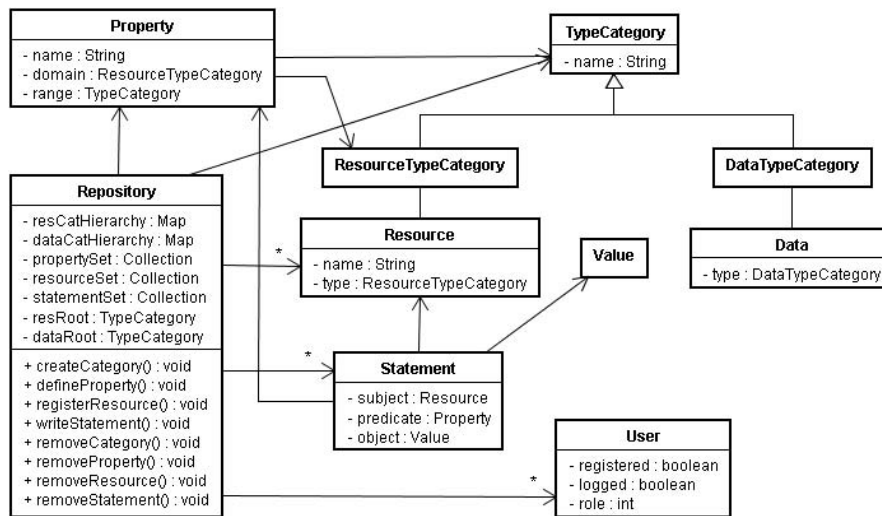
Property
- name : String
- domain : ResourceTypeCategory
- range : TypeCategory

TypeCategory
- name : String

ResourceTypeCategory

DataTypeCategory

Repository
- resCatHierarchy : Map
- dataCatHierarchy : Map
- propertySet : Collection
- resourceSet : Collection
- statementSet : Collection
- resRoot : TypeCategory
- dataRoot : TypeCategory
+ createCategory() : void
+ defineProperty() : void
+ registerResource() : void
+ writeStatement() : void
+ removeCategory() : void
+ removeProperty() : void
+ removeResource() : void
+ removeStatement() : void

*

Resource
- name : String
- type : ResourceTypeCategory

Value

Data
- type : DataTypeCategory

*

Statement
- subject : Resource
- predicate : Property
- object : Value

*

User
- registered : boolean
- logged : boolean
- role : int